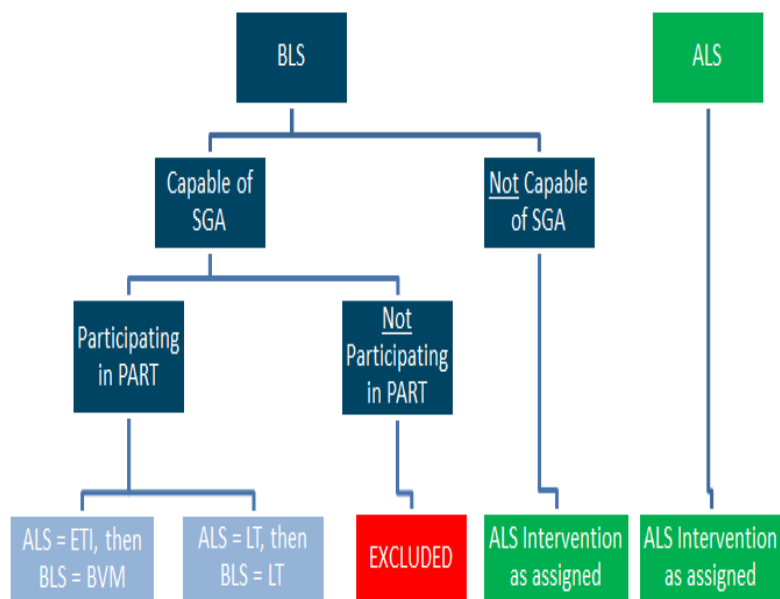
BLS

ALS

Capable of SGA

Not Capable of SGA

Participating in PART

Not Participating in PART

ALS = ETI, then BLS = BVM

ALS = LT, then BLS = LT

EXCLUDED

ALS Intervention as assigned

ALS Intervention as assigned